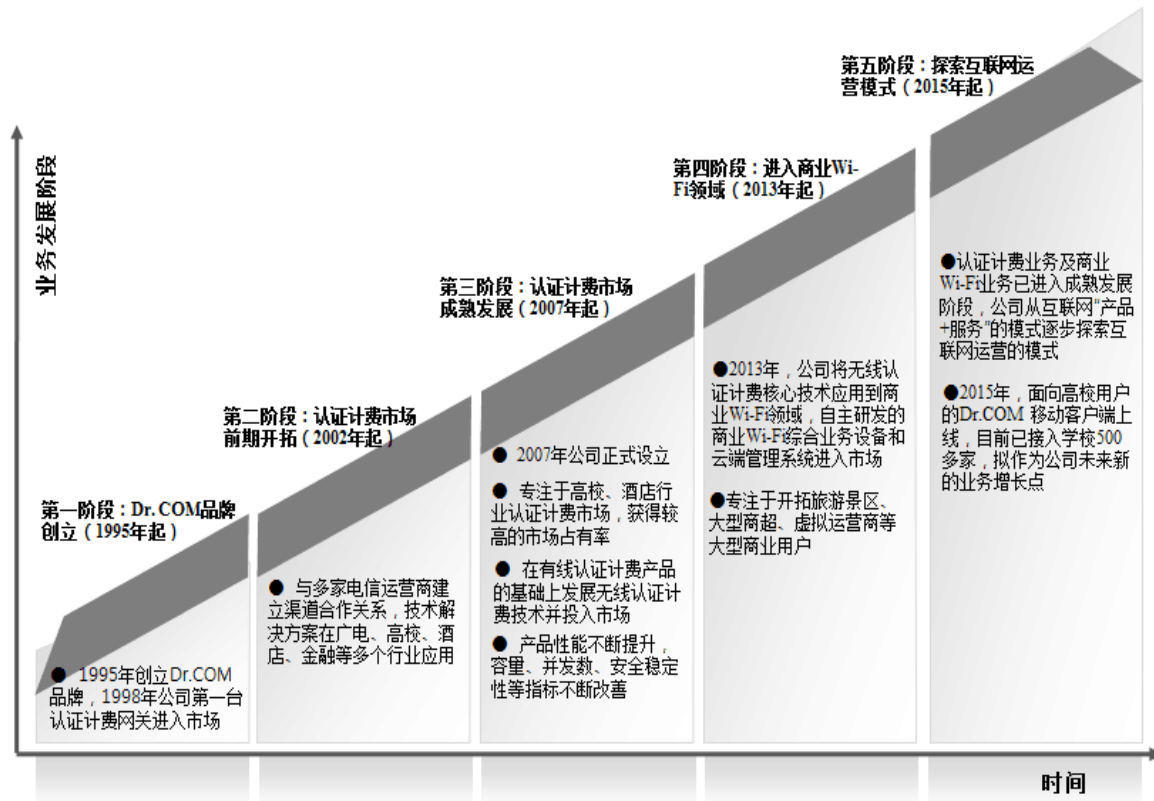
业务发展阶段

第一阶段：Dr.COM品牌创立（1995年起）

● 1995年创立Dr.COM品牌，1998年公司第一台认证计费网关进入市场

第二阶段：认证计费市场前期开拓（2002年起）

● 与多家电信运营商建立渠道合作关系，技术解决方案在广电、高校、酒店、金融等多个行业应用

第三阶段：认证计费市场成熟发展（2007年起）

● 2007年公司正式设立

● 专注于高校、酒店行业认证计费市场，获得较高的市场占有率

● 在有线认证计费产品的基础上发展无线认证计费技术并投入市场

● 产品性能不断提升，容量、并发数、安全稳定性等指标不断改善

第四阶段：进入商业Wi-Fi领域（2013年起）

●2013年，公司将无线认证计费核心技术应用到商业Wi-Fi领域，自主研发的商业Wi-Fi综合业务设备和云端管理系统进入市场

●专注于开拓旅游景区、大型商超、虚拟运营商等大型商业用户

第五阶段：探索互联网运营模式（2015年起）

●认证计费业务及商业Wi-Fi业务已进入成熟发展阶段，公司从互联网"产品+服务"的模式逐步探索互联网运营的模式

●2015年，面向高校用户的Dr.COM 移动客户端上线，目前已接入学校500多家，拟作为公司未来新的业务增长点

时间